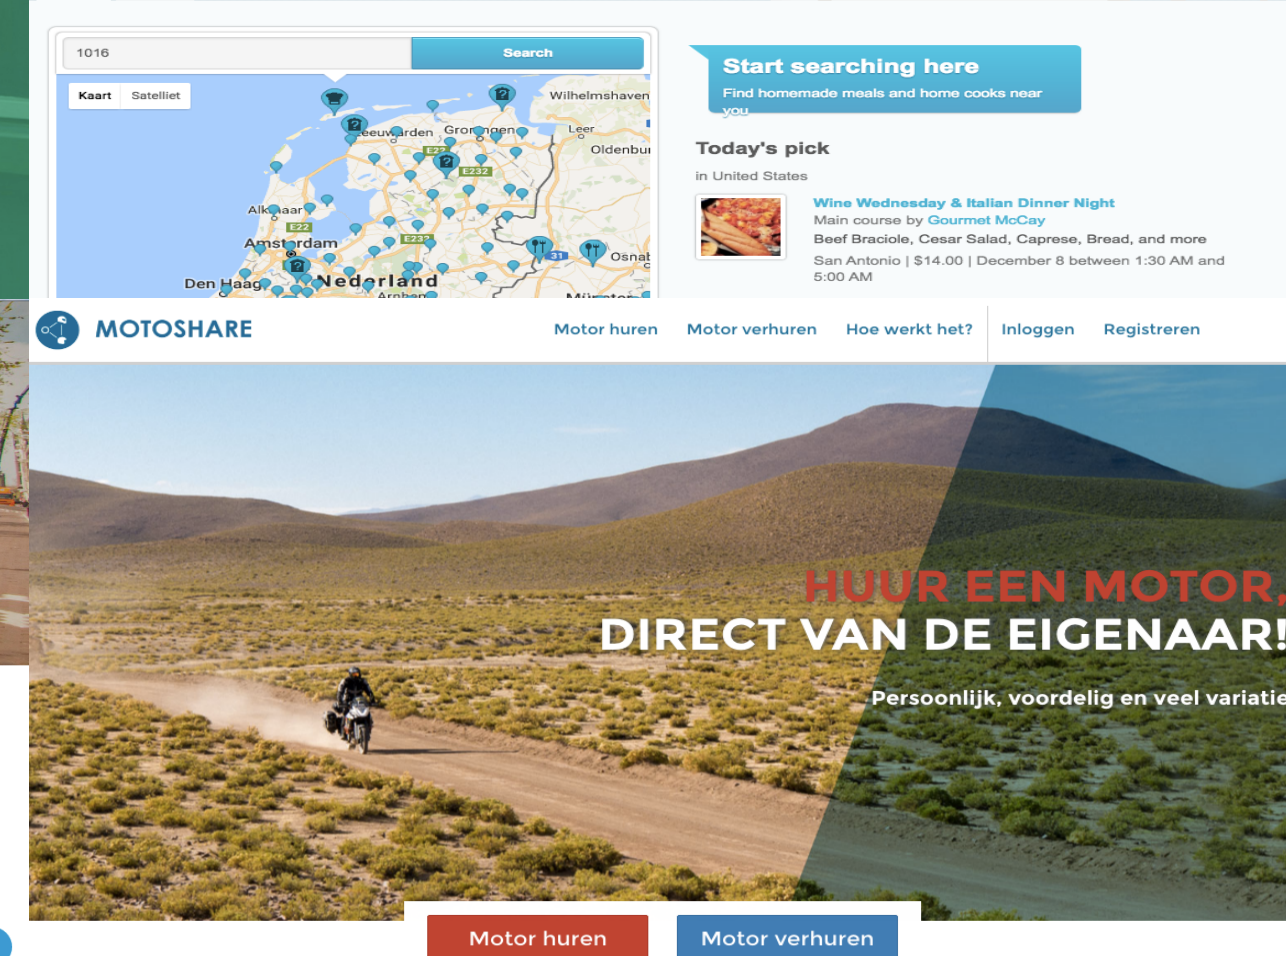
1016

Search

Kaart Satelliet

Wilhelmshaven

Leeuwarden Groningen Leer

Oldenbur

E22 E232

Alkmaar

E22 E232

Amsterdam

Osnab

Den Haag Nederland

Arnhem Münster

Start searching here

Find homemade meals and home cooks near you

Today's pick

in United States

Wine Wednesday & Italian Dinner Night

Main course by Gourmet McCay

Beef Braciole, Cesar Salad, Caprese, Bread, and more

San Antonio | $14.00 | December 8 between 1:30 AM and 5:00 AM

MOTOSHARE

Motor huren Motor verhuren Hoe werkt het? Inloggen Registreren

HUUR EEN MOTOR,

DIRECT VAN DE EIGENAAR!

Persoonlijk, voordelig en veel variatie

Motor huren

Motor verhuren